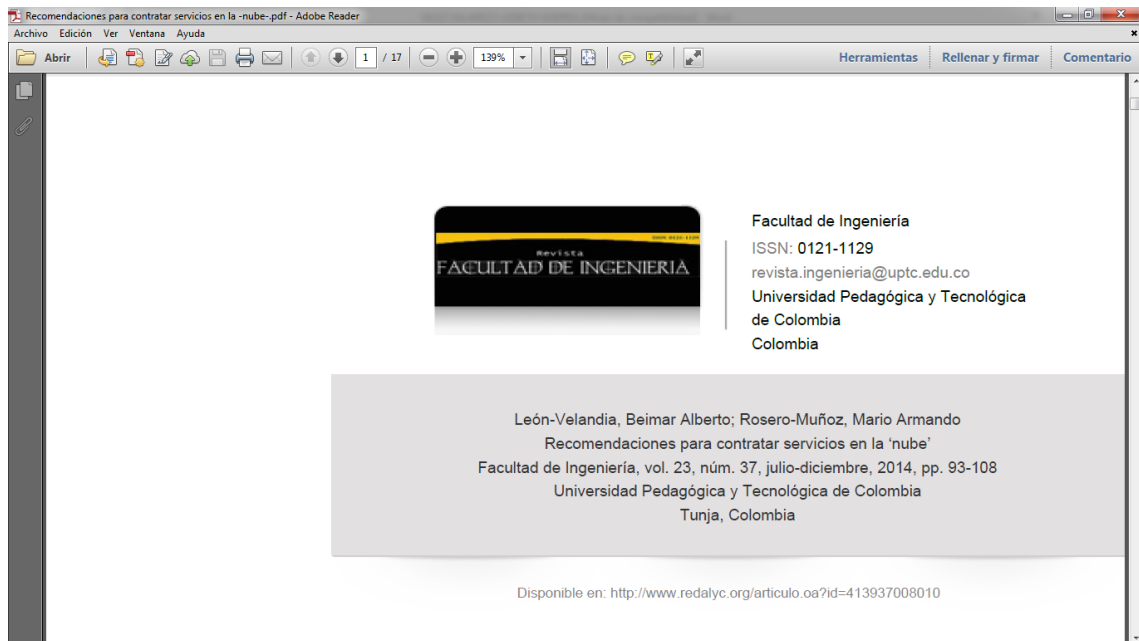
Recomendaciones para contratar servicios en la -nube-.pdf - Adobe Reader

Archivo Edición Ver Ventana Ayuda

Abrir

1 / 17

139%

Herramientas Rellenar y firmar Comentario

Revista
FACULTAD DE INGENIERIA

ISSN 0121-1129

Facultad de Ingeniería
ISSN: 0121-1129
revista.ingenieria@uptc.edu.co
Universidad Pedagógica y Tecnológica de Colombia
Colombia

León-Velandia, Beimar Alberto; Rosero-Muñoz, Mario Armando
Recomendaciones para contratar servicios en la 'nube'
Facultad de Ingeniería, vol. 23, núm. 37, julio-diciembre, 2014, pp. 93-108
Universidad Pedagógica y Tecnológica de Colombia
Tunja, Colombia

Disponible en: http://www.redalyc.org/articulo.oa?id=413937008010